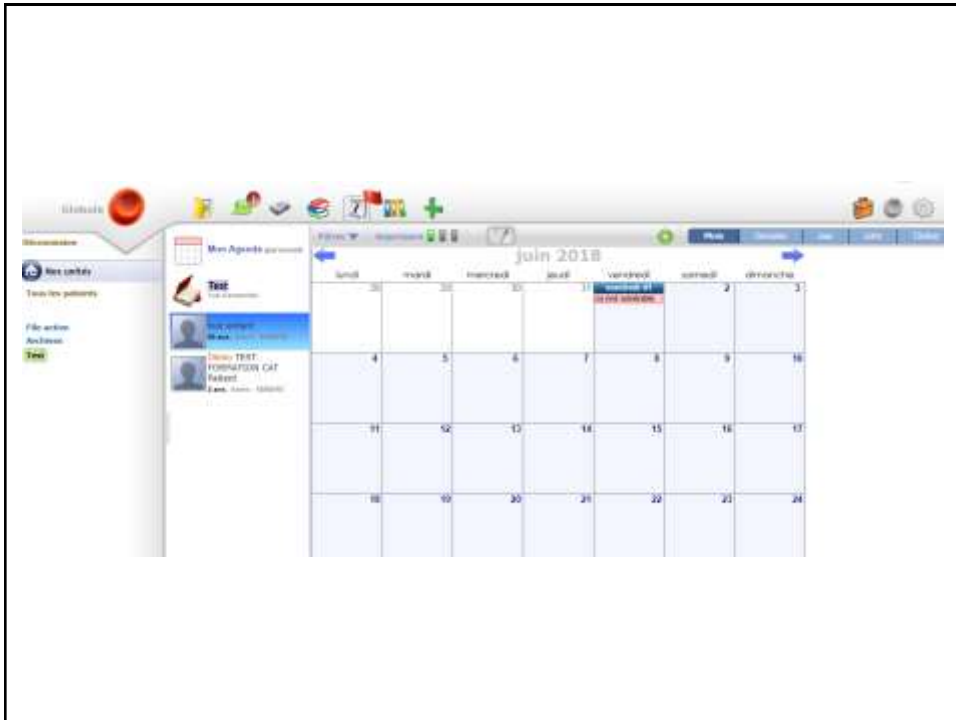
Globule

Déconnexion

Mes unités

Tous les patients

File active
Archives
Test

Mon Agenda

Test

Test

Denis TEST FORMATION CAT Patient

Filtres ▼ Imprimer

Mois

juin 2018

| lundi | mardi | mercredi | jeudi | vendredi | samedi | dimanche |
|---|---|---|---|---|---|---|
| 28 | 29 | 30 | 31 | 1 | 2 | 3 |
| 4 | 5 | 6 | 7 | 8 | 9 | 10 |
| 11 | 12 | 13 | 14 | 15 | 16 | 17 |
| 18 | 19 | 20 | 21 | 22 | 23 | 24 |